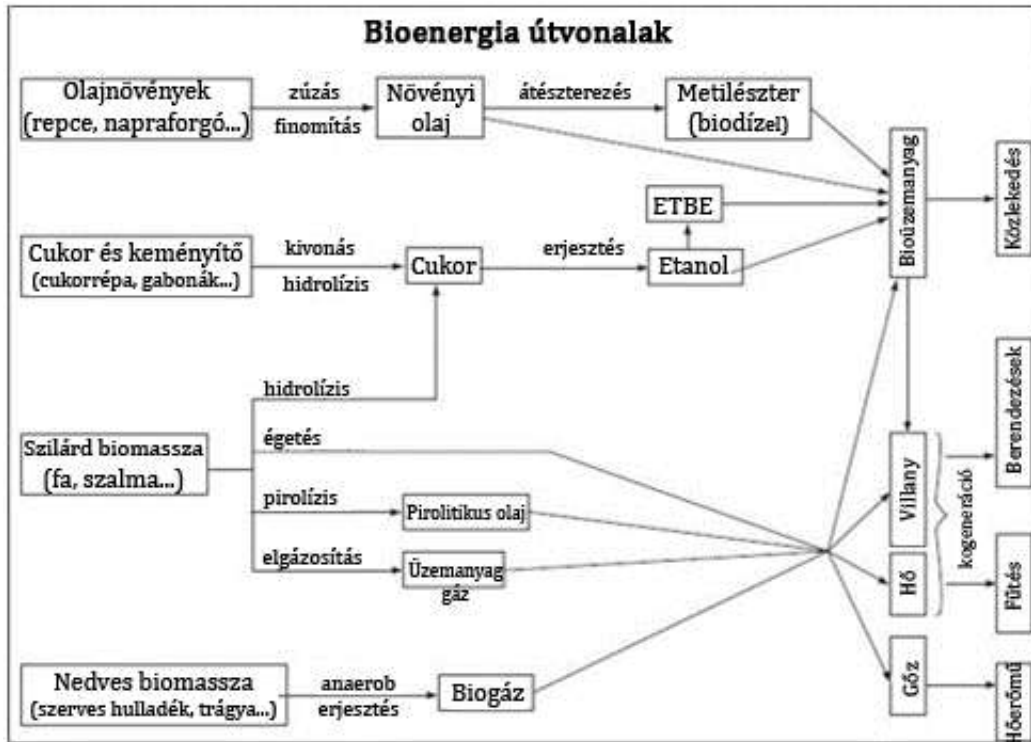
Bioenergia útvonalak

Olajnövények (repce, napraforgó...)
zúzás
finomítás
Növényi olaj
átészterezés
Metilészter (biodízel)
Bioüzemanyag
Közlekedés
ETBE
Cukor és keményítő (cukorrépa, gabonák...)
kivonás
hidrolízis
Cukor
erjesztés
Etanol
hidrolízis
Berendezések
Szilárd biomassza (fa, szalma...)
égetés
pirolízis
Pirolitikus olaj
elgázosítás
Üzemanyag gáz
Villany
kogeneráció
Hő
Fűtés
Gőz
Nedves biomassza (szerves hulladék, trágya...)
anaerob erjesztés
Biogáz
Hőerőmű